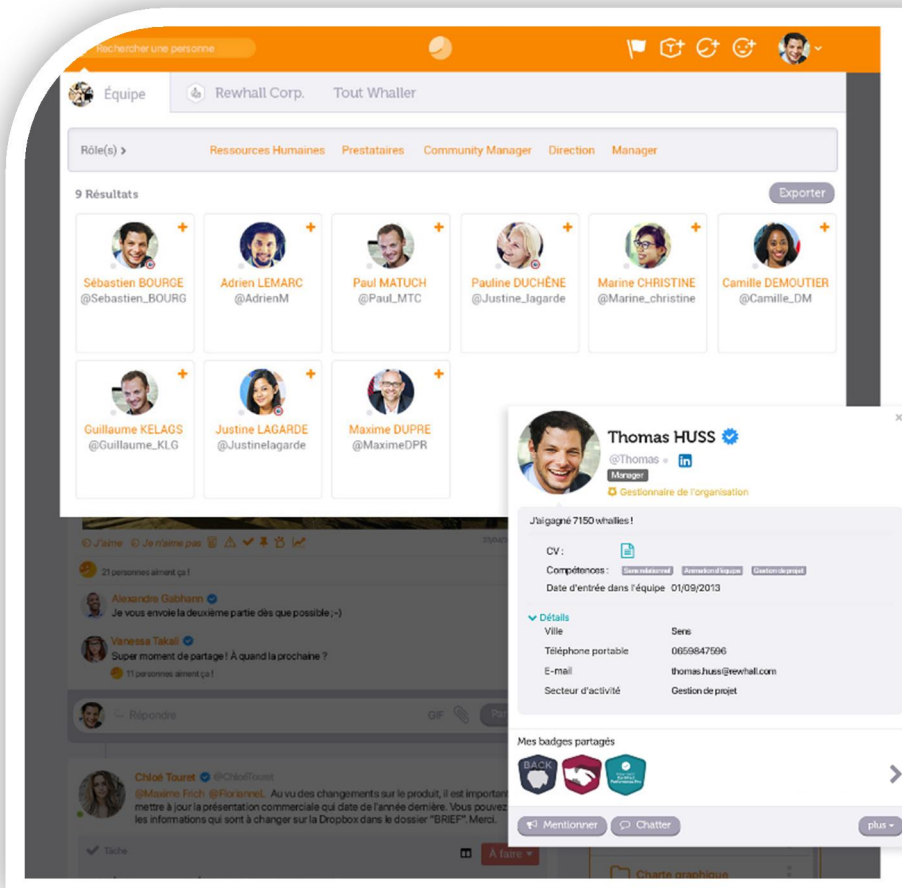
Rechercher une personne

Équipe | Rewhall Corp. | Tout Whaller

Rôle(s) > | Ressources Humaines | Prestataires | Community Manager | Direction | Manager

9 Résultats

Exporter

Sébastien BOURGE
@Sebastien_BOURG

Adrien LEMARC
@AdrienM

Paul MATUCH
@Paul_MTC

Pauline DUCHÊNE
@Justine_lagarde

Marine CHRISTINE
@Marine_christine

Camille DEMOUTIER
@Camille_DM

Guillaume KELAGS
@Guillaume_KLG

Justine LAGARDE
@Justinelagarde

Maxime DUPRE
@MaximeDPR

J'aime | Je n'aime pas

21 personnes aiment ça !

Alexandre Gabhann
Je vous envoie la deuxième partie dès que possible ;-)

Vanessa Takali
Super moment de partage ! À quand la prochaine ?
11 personnes aiment ça !

Répondre

GIF

Chloé Touret @ChloéTouret
@Maxime Frich @FlorianneL Au vu des changements sur le produit, il est important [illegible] mettre à jour la présentation commerciale qui date de l'année dernière. Vous pouvez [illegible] les informations qui sont à changer sur la Dropbox dans le dossier "BRIEF". Merci.

Tâche

À faire

Charte graphique

Thomas HUSS
@Thomas
Manager
Gestionnaire de l'organisation

J'ai gagné 7150 whallies !

CV :
Compétences : Sens relationnel | Animation d'équipe | Gestion de projet
Date d'entrée dans l'équipe 01/09/2013

Détails
Ville | Sens
Téléphone portable | 0659847596
E-mail | thomas.huss@rewhall.com
Secteur d'activité | Gestion de projet

Mes badges partagés

BACK

Mentionner | Chatter | plus